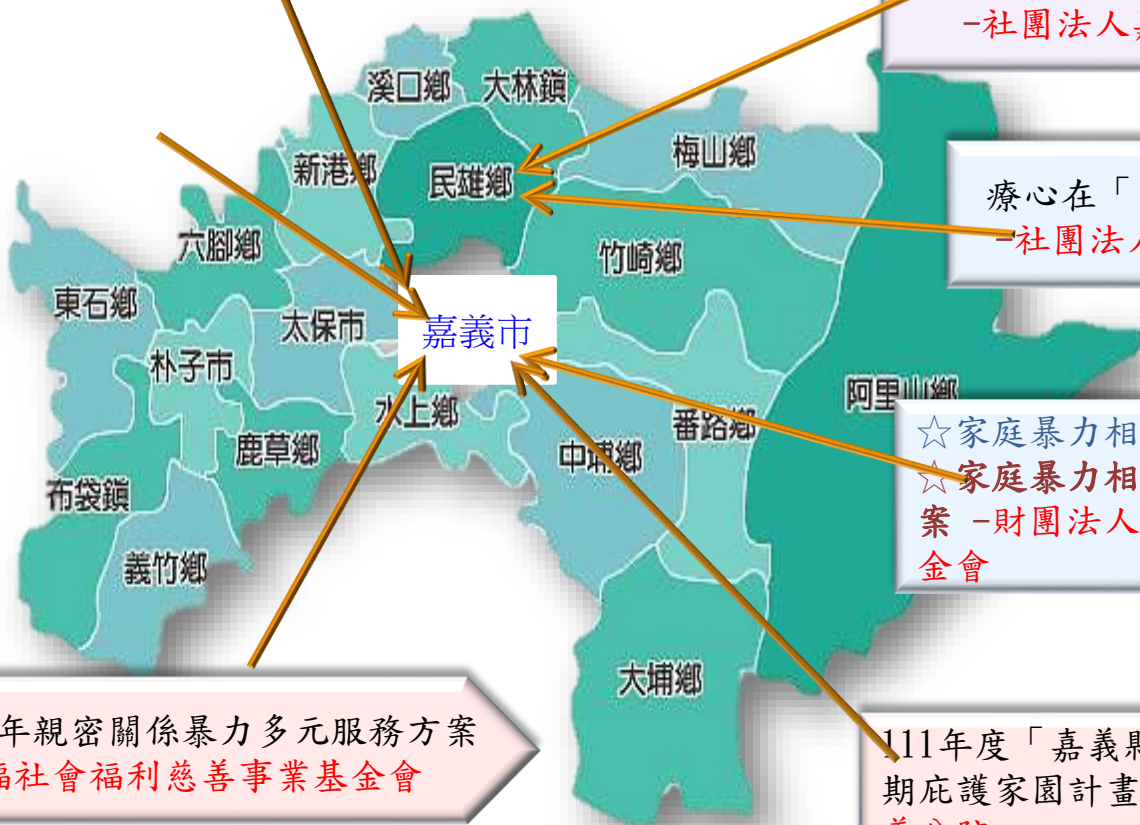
-社團法人

溪口鄉
大林鎮
新港鄉
民雄鄉
梅山鄉
六腳鄉
竹崎鄉
東石鄉
太保市
嘉義市
朴子市
水上鄉
阿里山鄉
鹿草鄉
番路鄉
中埔鄉
布袋鎮
義竹鄉
大埔鄉

療心在「
-社團法人

☆家庭暴力相
☆家庭暴力相
案 -財團法人
金會

年親密關係暴力多元服務方案
福社會福利慈善事業基金會

111年度「嘉義縣
期庇護家園計畫